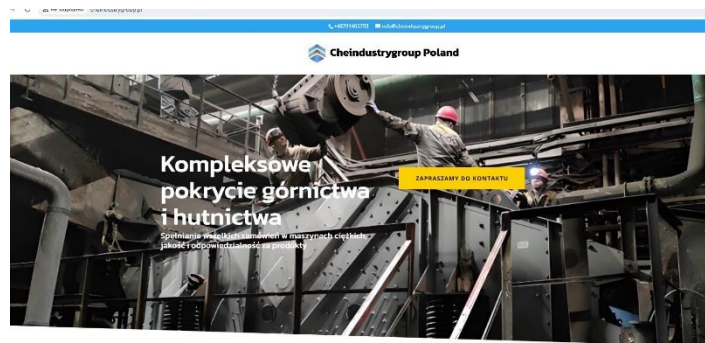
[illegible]

+48791463793 info@cheindustrygroup.pl

Cheindustrygroup Poland

Kompleksowe pokrycie górnictwa i hutnictwa

Spełnianie wszelkich zamówień w maszynach ciężkich; jakość i odpowiedzialność za produkty

ZAPRASZAMY DO KONTAKTU